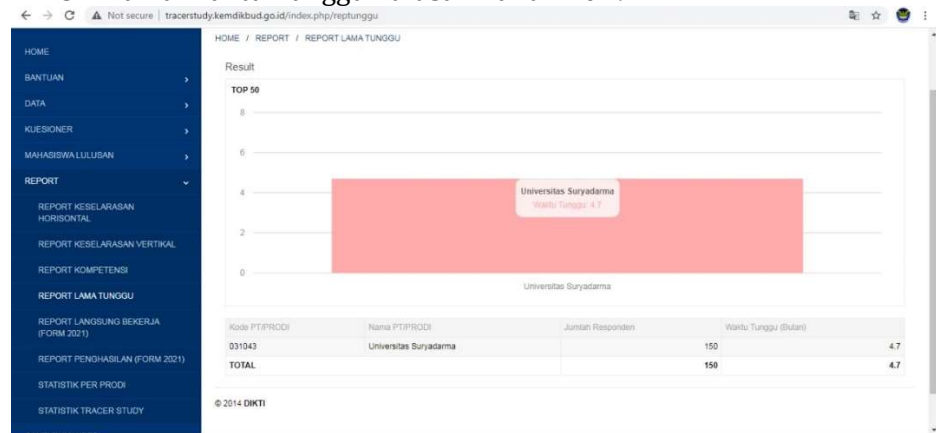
Not secure | tracerstudy.kemdikbud.go.id/index.php/reptunggu

HOME
BANTUAN
DATA
KUESIONER
MAHASISWA LULUSAN
REPORT
REPORT KESELARASAN HORISONTAL
REPORT KESELARASAN VERTIKAL
REPORT KOMPETENSI
REPORT LAMA TUNGGU
REPORT LANGSUNG BEKERJA (FORM 2021)
REPORT PENGHASILAN (FORM 2021)
STATISTIK PER PRODI
STATISTIK TRACER STUDY

HOME / REPORT / REPORT LAMA TUNGGU

Result

TOP 50

8
6
4
2
0

Universitas Suryadarma
Waktu Tunggu: 4.7

Universitas Suryadarma

| Kode PT/PRODI | Nama PT/PRODI | Jumlah Responden | Waktu Tunggu (Bulan) |
|---|---|---|---|
| 031043 | Universitas Suryadarma | 150 | 4.7 |
| TOTAL | | 150 | 4.7 |

© 2014 DIKTI